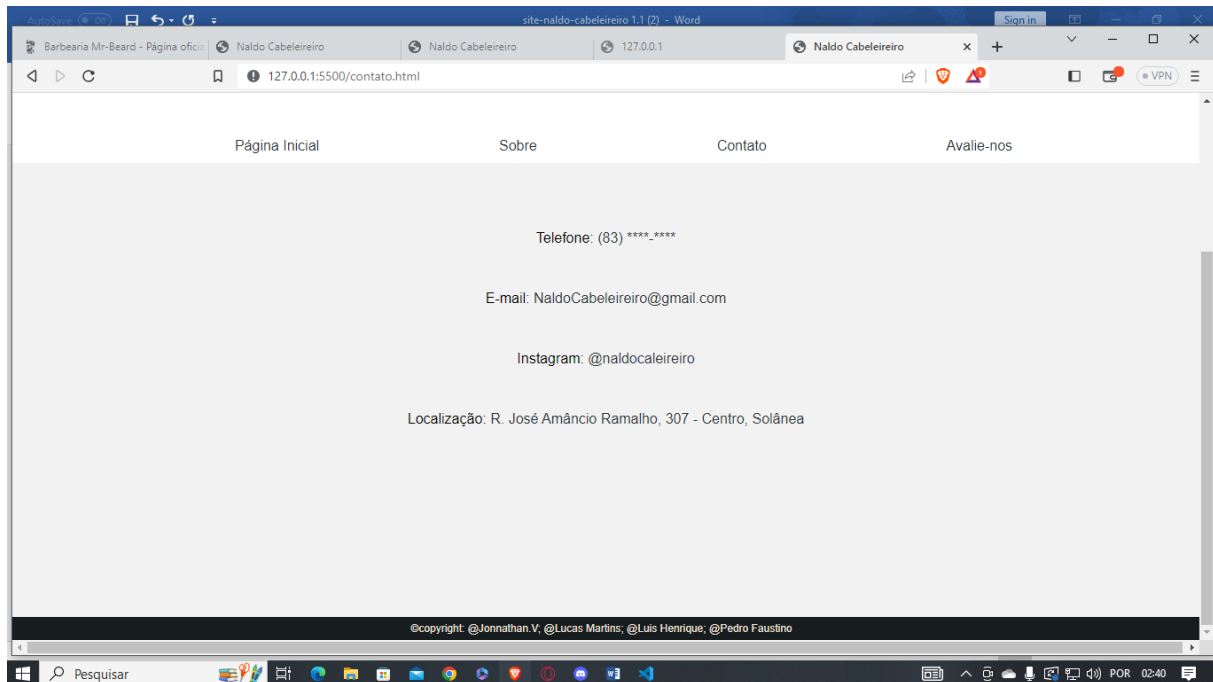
AutoSave Off site-naldo-cabeleireiro 1.1 (2) - Word Sign in

Barbearia Mr-Beard - Página oficia | Naldo Cabeleireiro | Naldo Cabeleireiro | 127.0.0.1 | Naldo Cabeleireiro

127.0.0.1:5500/contato.html

VPN

Página Inicial Sobre Contato Avalie-nos

Telefone: (83) ****-****

E-mail: NaldoCabeleireiro@gmail.com

Instagram: @naldocaleireiro

Localização: R. José Amâncio Ramalho, 307 - Centro, Solânea

©copyright: @Jonnathan.V; @Lucas Martins; @Luis Henrique; @Pedro Faustino

Pesquisar

POR 02:40